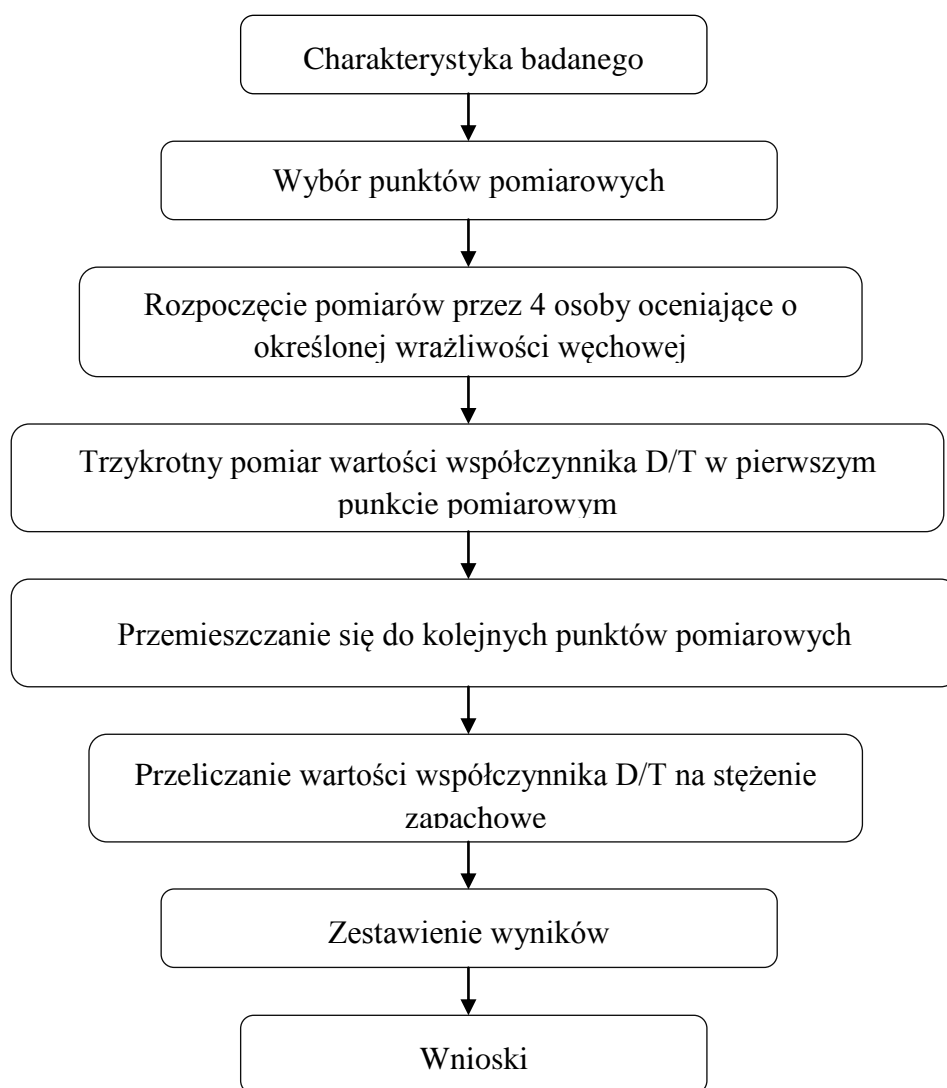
Charakterystyka badanego

Wybór punktów pomiarowych

Rozpoczęcie pomiarów przez 4 osoby oceniające o określonej wrażliwości węchowej

Trzykrotny pomiar wartości współczynnika D/T w pierwszym punkcie pomiarowym

Przemieszczanie się do kolejnych punktów pomiarowych

Przeliczanie wartości współczynnika D/T na stężenie zapachowe

Zestawienie wyników

Wnioski